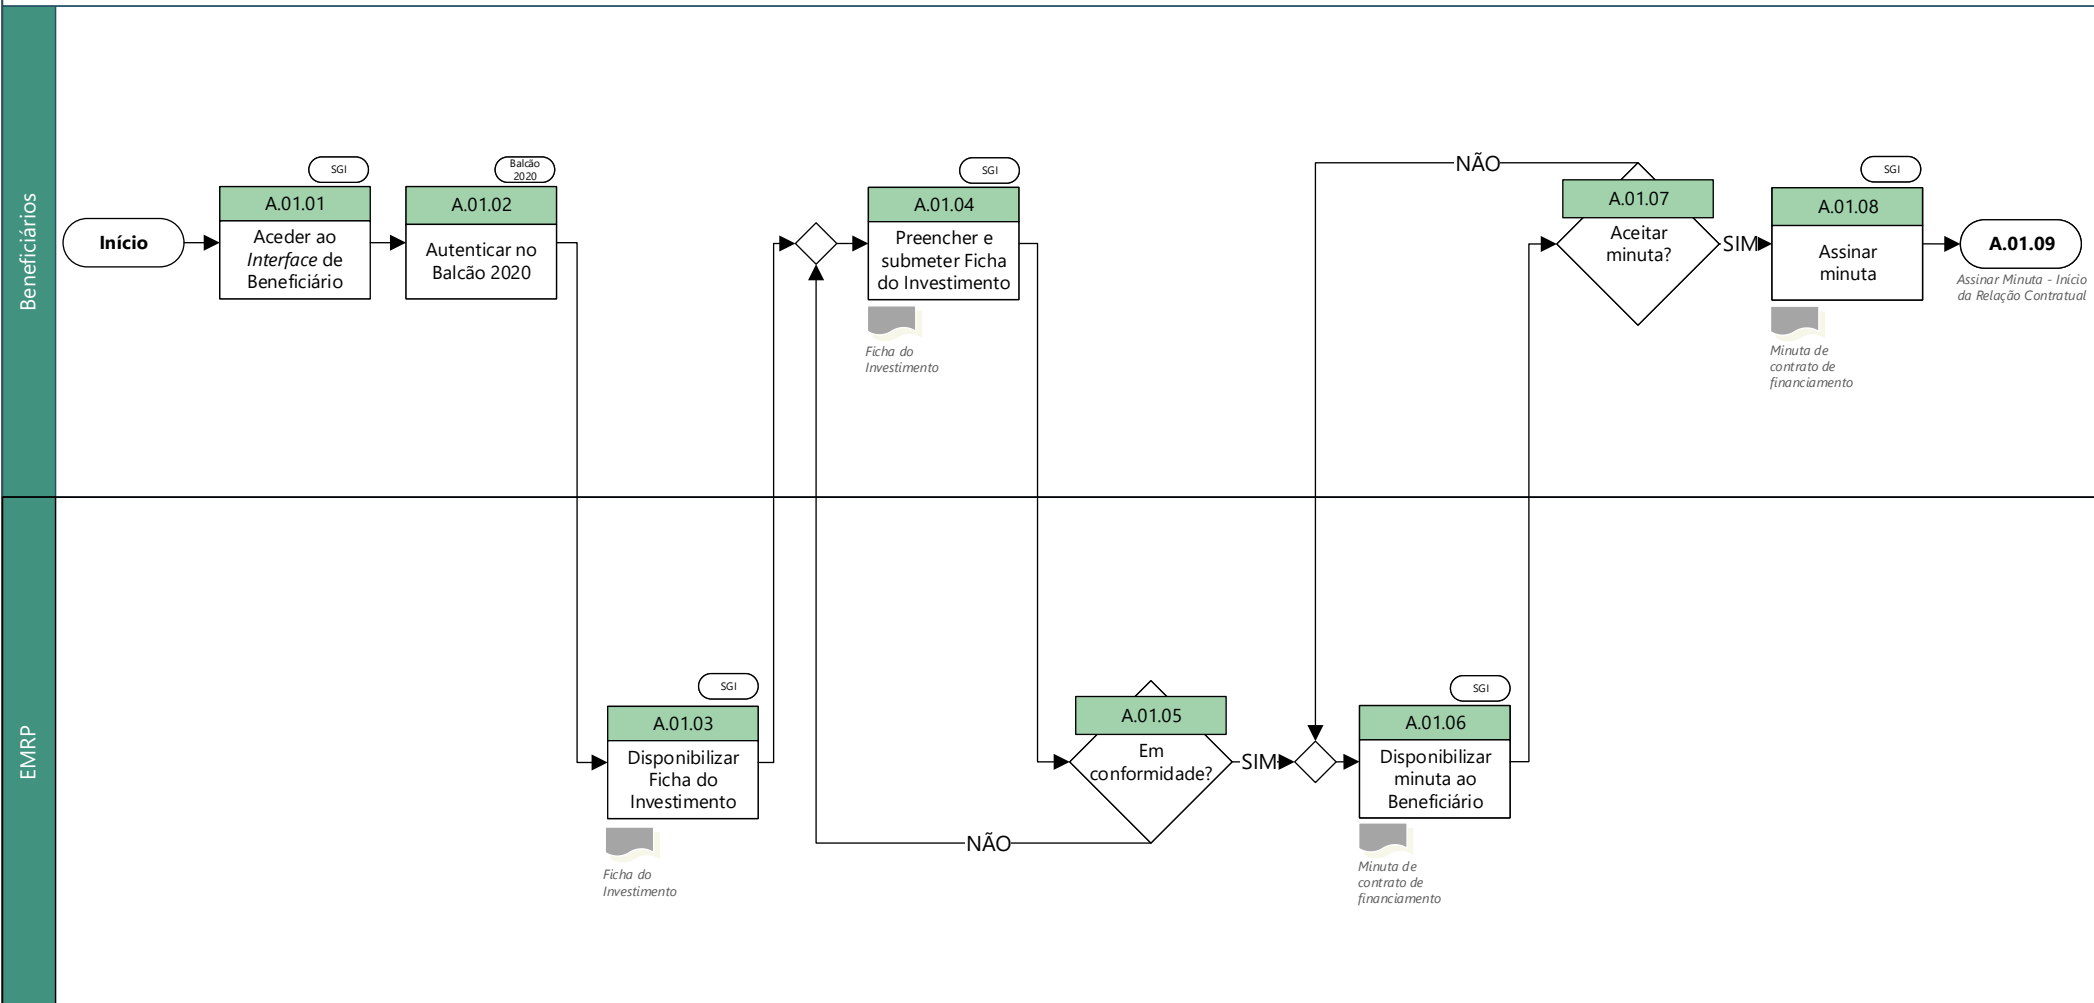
Beneficiários

EMRP

Início

SGI
A.01.01
Aceder ao *Interface* de Beneficiário

Balcão 2020
A.01.02
Autenticar no Balcão 2020

SGI
A.01.03
Disponibilizar Ficha do Investimento

Ficha do Investimento

SGI
A.01.04
Preencher e submeter Ficha do Investimento

Ficha do Investimento

A.01.05
Em conformidade?

SIM

NÃO

SGI
A.01.06
Disponibilizar minuta ao Beneficiário

Minuta de contrato de financiamento

NÃO

A.01.07
Aceitar minuta?

SIM

SGI
A.01.08
Assinar minuta

Minuta de contrato de financiamento

A.01.09
Assinar Minuta - Início da Relação Contratual